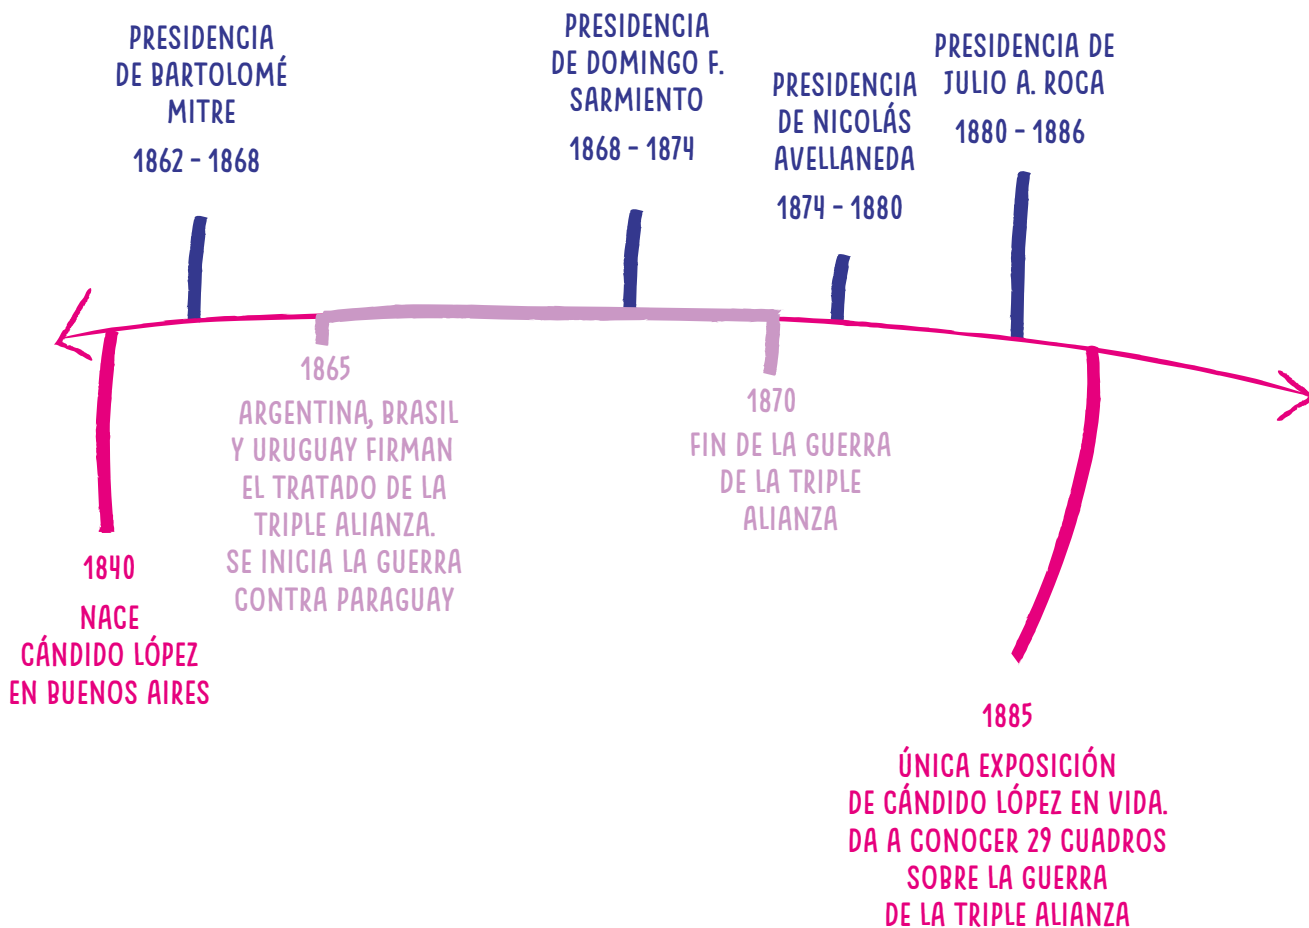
PRESIDENCIA DE BARTOLOMÉ MITRE
1862 - 1868

PRESIDENCIA DE DOMINGO F. SARMIENTO
1868 - 1874

PRESIDENCIA DE NICOLÁS AVELLANEDA
1874 - 1880

PRESIDENCIA DE JULIO A. ROCA
1880 - 1886

1840
NACE CÁNDIDO LÓPEZ EN BUENOS AIRES

1865
ARGENTINA, BRASIL Y URUGUAY FIRMAN EL TRATADO DE LA TRIPLE ALIANZA. SE INICIA LA GUERRA CONTRA PARAGUAY

1870
FIN DE LA GUERRA DE LA TRIPLE ALIANZA

1885
ÚNICA EXPOSICIÓN DE CÁNDIDO LÓPEZ EN VIDA. DA A CONOCER 29 CUADROS SOBRE LA GUERRA DE LA TRIPLE ALIANZA